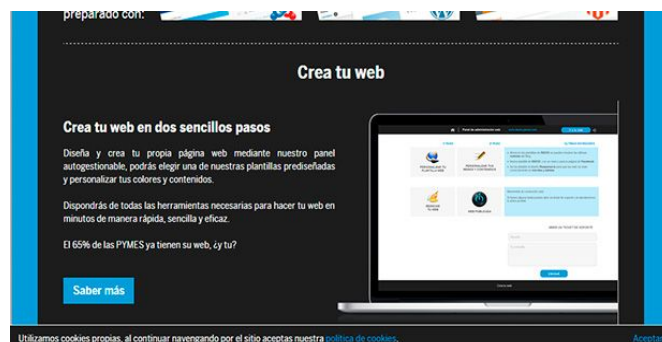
preparado con:

Crea tu web

Crea tu web en dos sencillos pasos

Diseña y crea tu propia página web mediante nuestro panel autogestionable, podrás elegir una de nuestras plantillas prediseñadas y personalizar tus colores y contenidos.

Dispondrás de todas las herramientas necesarias para hacer tu web en minutos de manera rápida, sencilla y eficaz.

El 65% de las PYMES ya tienen su web, ¿y tu?

Saber más

Utilizamos cookies propias, al continuar navegando por el sitio aceptas nuestra política de cookies.

Aceptar